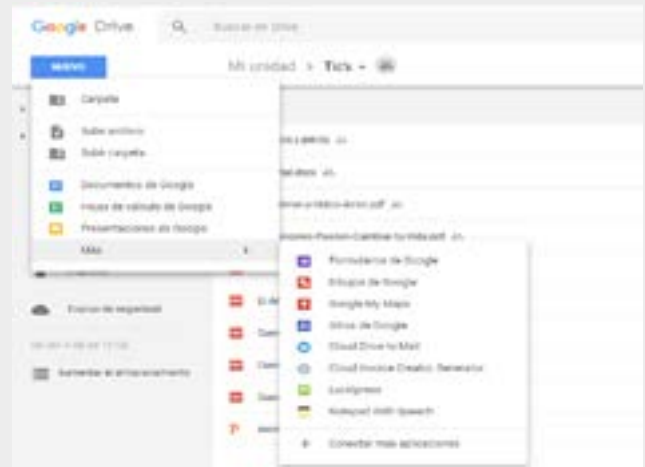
Google Drive

Buscar en Drive

NUEVO

Mi unidad > Tic's

Carpeta

Subir archivo

Subir carpeta

Documentos de Google

Hojas de cálculo de Google

Presentaciones de Google

Más

Formularios de Google

Dibujos de Google

Google My Maps

Sitios de Google

Cloud Drive to Mail

Cloud Invoice Creator, Generator

Lucidpress

Notepad With Speech

Conectar más aplicaciones

Copias de seguridad

Aumentar el almacenamiento

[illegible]